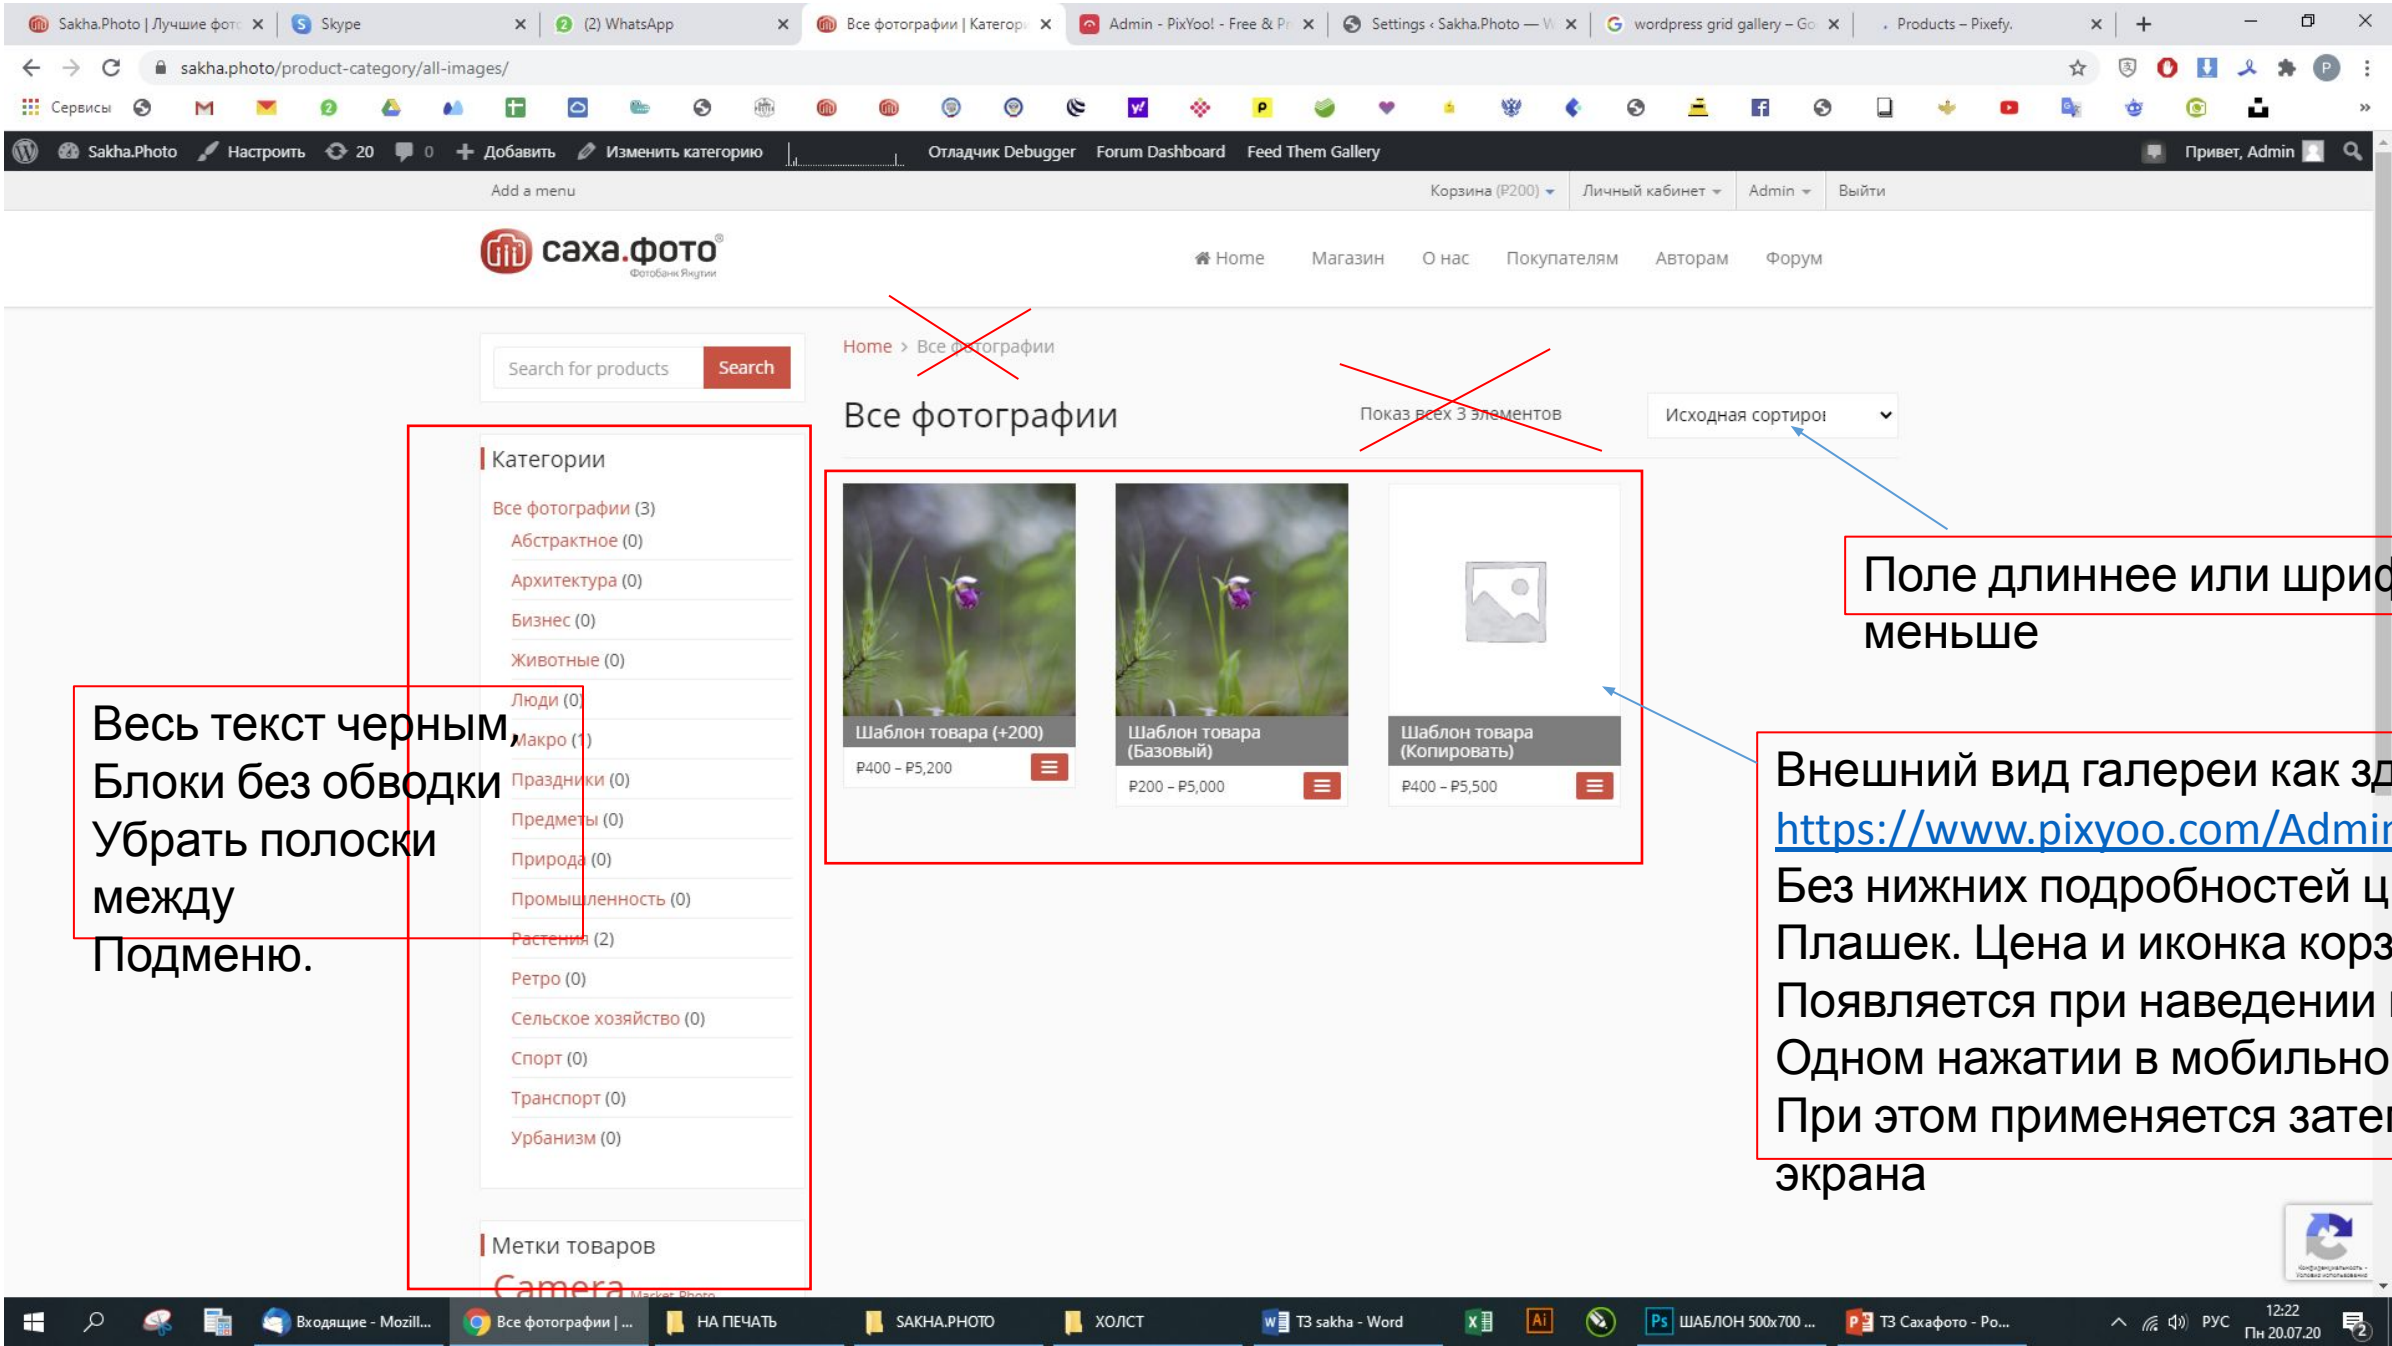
Sakha.Photo | Лучшие фото × Skype × (2) WhatsApp × Все фотографии | Категор × Admin - PixYoo! - Free & Pr × Settings ‹ Sakha.Photo — W × wordpress grid gallery – Go × Products – Pixefy. ×

sakha.photo/product-category/all-images/

Сервисы

Sakha.Photo Настроить 20 0 Добавить Изменить категорию Отладчик Debugger Forum Dashboard Feed Them Gallery Привет, Admin

Add a menu Корзина (₽200) Личный кабинет Admin Выйти

саха.фото Фотобанк Якутии

Home Магазин О нас Покупателям Авторам Форум

Search for products Search

Home > Все фотографии

Все фотографии

Показ всех 3 элементов

Исходная сортиров

Категории

Все фотографии (3)
Абстрактное (0)
Архитектура (0)
Бизнес (0)
Животные (0)
Люди (0)
Макро (1)
Праздники (0)
Предметы (0)
Природа (0)
Промышленность (0)
Растения (2)
Ретро (0)
Сельское хозяйство (0)
Спорт (0)
Транспорт (0)
Урбанизм (0)

Метки товаров

Camera

Шаблон товара (+200)
₽400 – ₽5,200

Шаблон товара (Базовый)
₽200 – ₽5,000

Шаблон товара (Копировать)
₽400 – ₽5,500

Поле длиннее или шриф меньше

Весь текст черным, Блоки без обводки Убрать полоски между Подменю.

Внешний вид галереи как зд
https://www.pixyoo.com/Admir
Без нижних подробностей ц
Плашек. Цена и иконка корз
Появляется при наведении
Одном нажатии в мобильно
При этом применяется зате
экрана

Входящие - Mozill... Все фотографии | ... НА ПЕЧАТЬ SAKHA.PHOTO ХОЛСТ ТЗ sakha - Word ШАБЛОН 500x700 ... ТЗ Сахафото - Ро... РУС 12:22 Пн 20.07.20